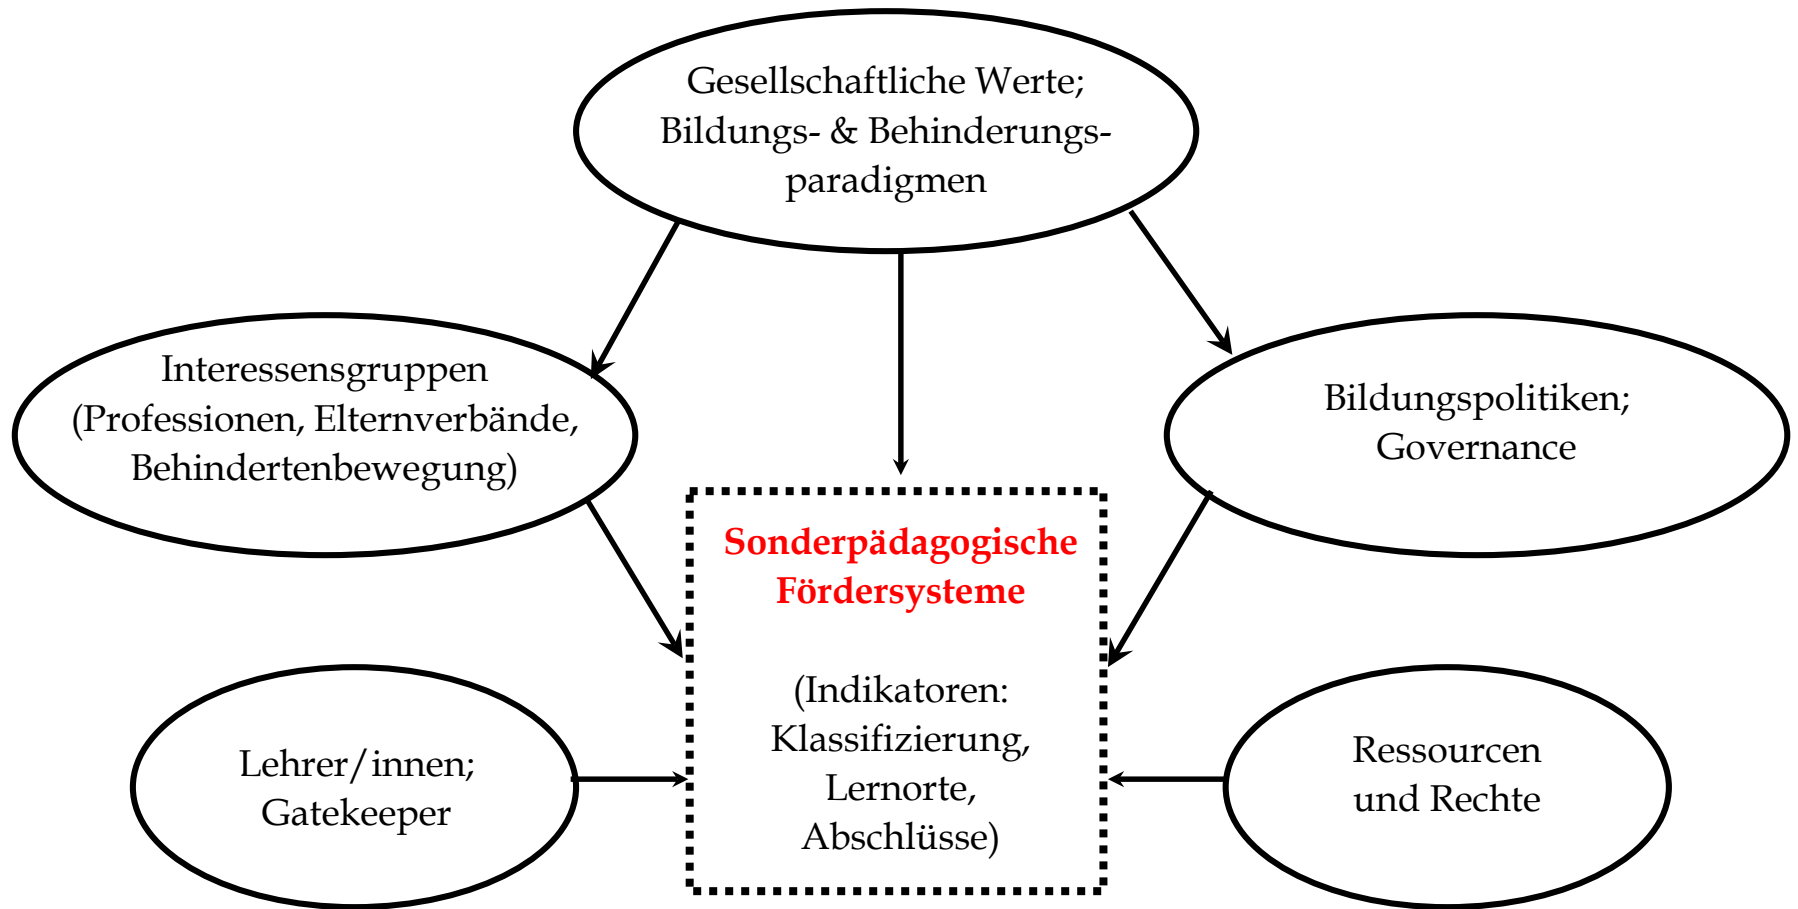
Gesellschaftliche Werte; Bildungs- & Behinderungsparadigmen

Interessensgruppen (Professionen, Elternverbände, Behindertenbewegung)

Bildungspolitiken; Governance

Sonderpädagogische Fördersysteme

(Indikatoren: Klassifizierung, Lernorte, Abschlüsse)

Lehrer/innen; Gatekeeper

Ressourcen und Rechte